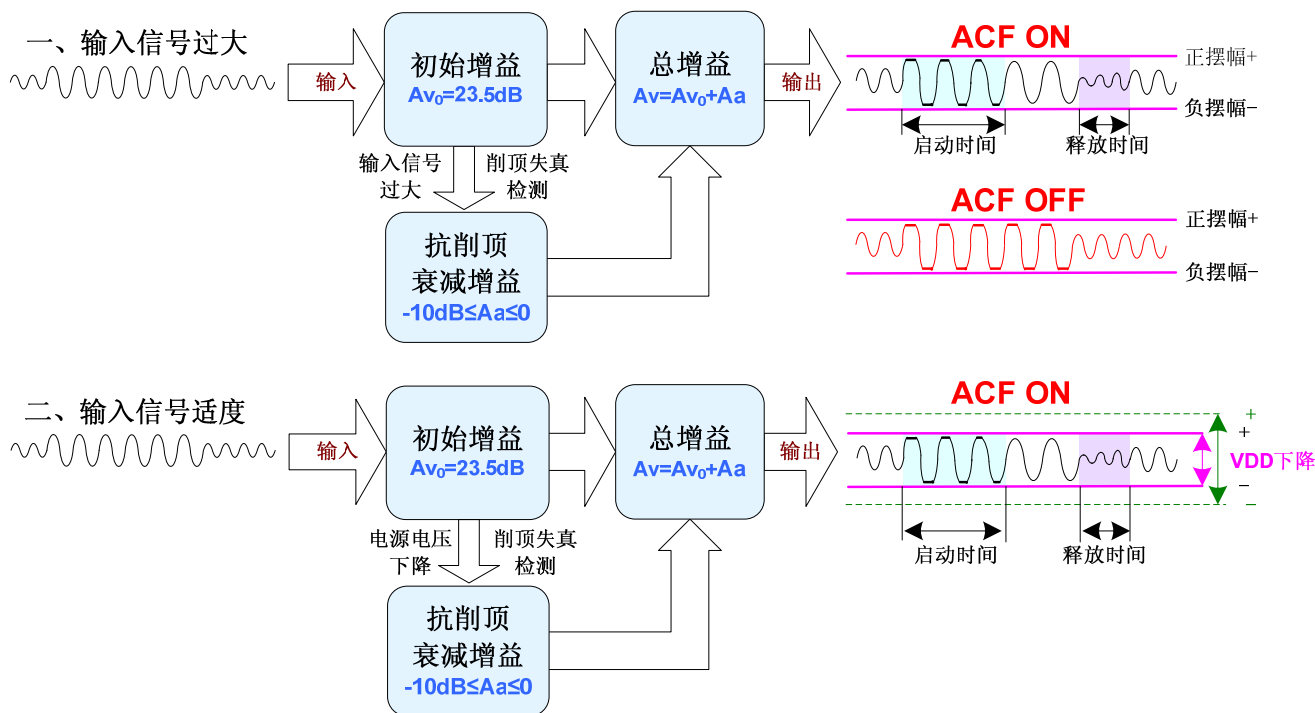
一、输入信号过大

输入

初始增益
$Av_0$=23.5dB

总增益
Av=$Av_0$+Aa

输出

ACF ON

正摆幅+

负摆幅−

启动时间

释放时间

输入信号过大

削顶失真检测

抗削顶
衰减增益
-10dB≤Aa≤0

ACF OFF

正摆幅+

负摆幅−

二、输入信号适度

输入

初始增益
$Av_0$=23.5dB

总增益
Av=$Av_0$+Aa

输出

ACF ON

+

+

VDD下降

−

−

启动时间

释放时间

电源电压下降

削顶失真检测

抗削顶
衰减增益
-10dB≤Aa≤0